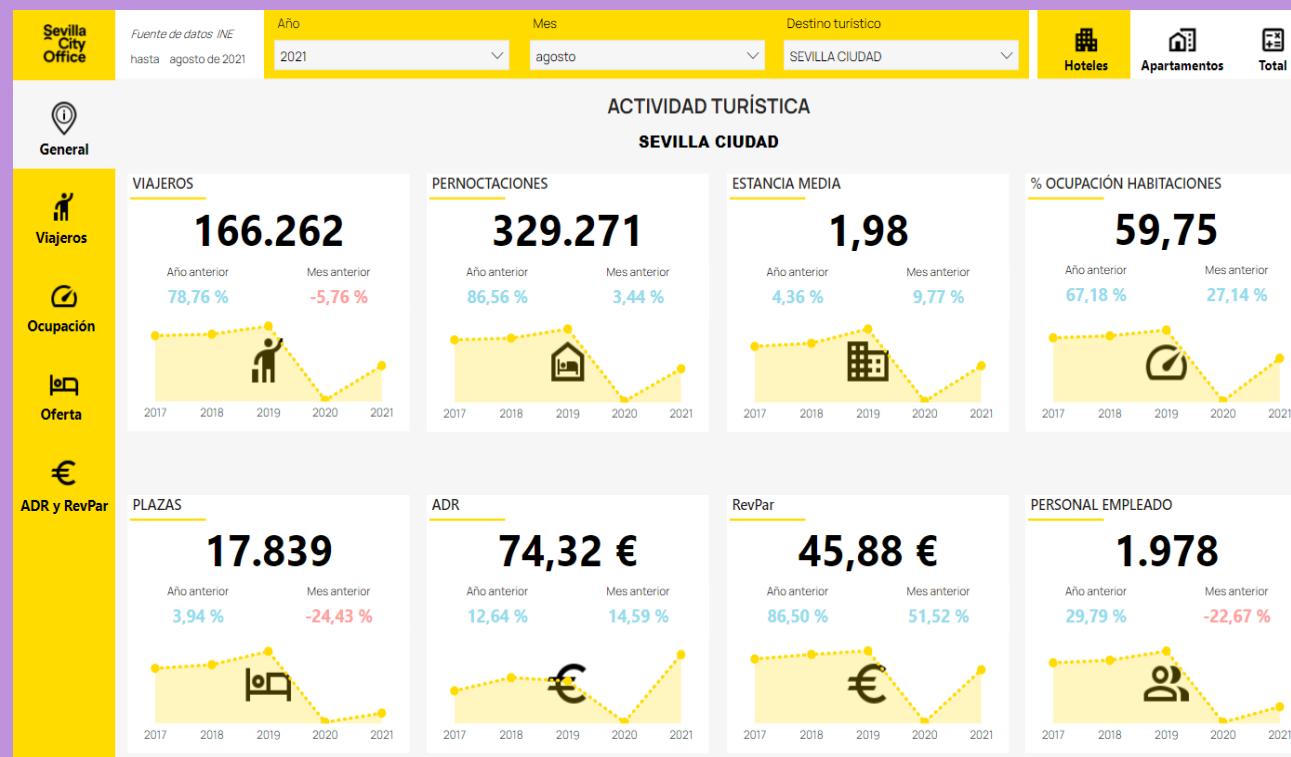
Sevilla City Office

Fuente de datos INE
hasta agosto de 2021

Año
2021

Mes
agosto

Destino turístico
SEVILLA CIUDAD

Hoteles
Apartamentos
Total

General
Viajeros
Ocupación
Oferta
ADR y RevPar

ACTIVIDAD TURÍSTICA
SEVILLA CIUDAD

VIAJEROS
166.262
Año anterior 78,76 %
Mes anterior -5,76 %
2017 2018 2019 2020 2021

PERNOCTACIONES
329.271
Año anterior 86,56 %
Mes anterior 3,44 %
2017 2018 2019 2020 2021

ESTANCIA MEDIA
1,98
Año anterior 4,36 %
Mes anterior 9,77 %
2017 2018 2019 2020 2021

% OCUPACIÓN HABITACIONES
59,75
Año anterior 67,18 %
Mes anterior 27,14 %
2017 2018 2019 2020 2021

PLAZAS
17.839
Año anterior 3,94 %
Mes anterior -24,43 %
2017 2018 2019 2020 2021

ADR
74,32 €
Año anterior 12,64 %
Mes anterior 14,59 %
2017 2018 2019 2020 2021

RevPar
45,88 €
Año anterior 86,50 %
Mes anterior 51,52 %
2017 2018 2019 2020 2021

PERSONAL EMPLEADO
1.978
Año anterior 29,79 %
Mes anterior -22,67 %
2017 2018 2019 2020 2021